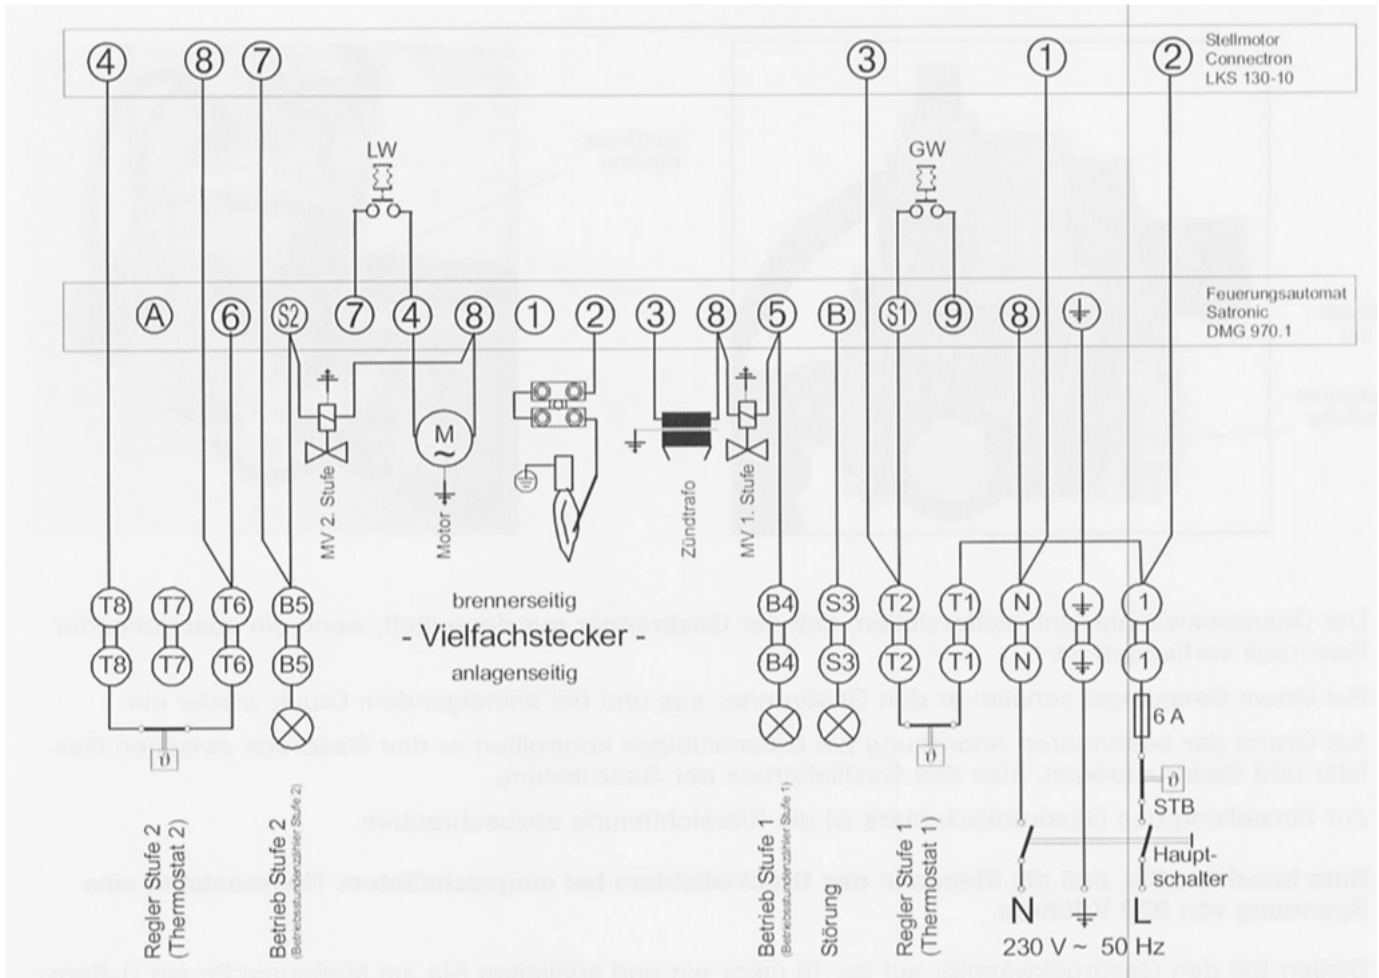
4 8 7 3 1 2 Stellmotor Connectron LKS 130-10

LW GW

A 6 S2 7 4 8 1 2 3 8 5 B S1 9 8 Feuerungsautomat Satronic DMG 970.1

M ~

MV 2. Stufe Motor Zündtrafo MV 1. Stufe

brennerseitig

T8 T7 T6 B5 B4 S3 T2 T1 N 1

- Vielfachstecker -

T8 T7 T6 B5 B4 S3 T2 T1 N 1

anlagenseitig

6 A

ϑ ϑ ϑ

STB

Haupt-schalter

Regler Stufe 2 (Thermostat 2)

Betrieb Stufe 2 (Betriebsstundenzähler Stufe 2)

Betrieb Stufe 1 (Betriebsstundenzähler Stufe 1)

Störung

Regler Stufe 1 (Thermostat 1)

N L

230 V ~ 50 Hz